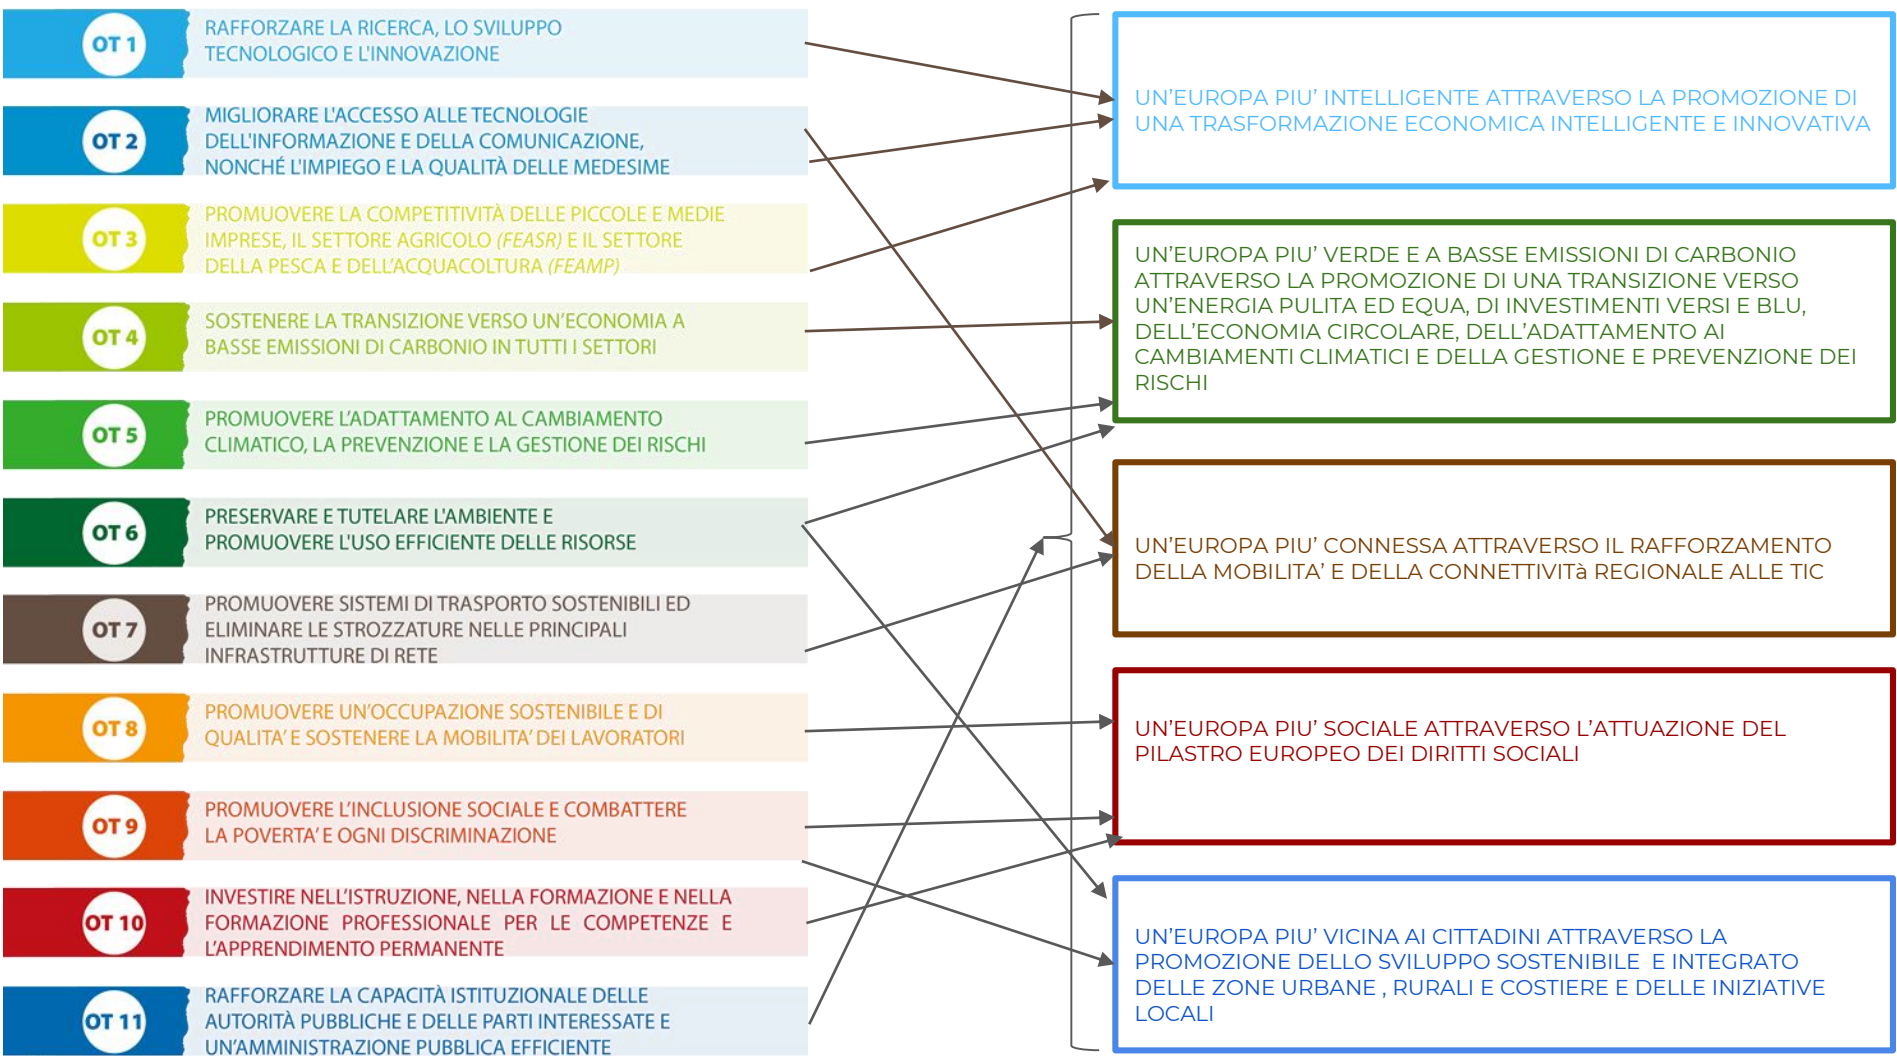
OT 1 RAFFORZARE LA RICERCA, LO SVILUPPO TECNOLOGICO E L'INNOVAZIONE

OT 2 MIGLIORARE L'ACCESSO ALLE TECNOLOGIE DELL'INFORMAZIONE E DELLA COMUNICAZIONE, NONCHÉ L'IMPIEGO E LA QUALITÀ DELLE MEDESIME

OT 3 PROMUOVERE LA COMPETITIVITÀ DELLE PICCOLE E MEDIE IMPRESE, IL SETTORE AGRICOLO (FEASR) E IL SETTORE DELLA PESCA E DELL'ACQUACOLTURA (FEAMP)

OT 4 SOSTENERE LA TRANSIZIONE VERSO UN'ECONOMIA A BASSE EMISSIONI DI CARBONIO IN TUTTI I SETTORI

OT 5 PROMUOVERE L'ADATTAMENTO AL CAMBIAMENTO CLIMATICO, LA PREVENZIONE E LA GESTIONE DEI RISCHI

OT 6 PRESERVARE E TUTELARE L'AMBIENTE E PROMUOVERE L'USO EFFICIENTE DELLE RISORSE

OT 7 PROMUOVERE SISTEMI DI TRASPORTO SOSTENIBILI ED ELIMINARE LE STROZZATURE NELLE PRINCIPALI INFRASTRUTTURE DI RETE

OT 8 PROMUOVERE UN'OCCUPAZIONE SOSTENIBILE E DI QUALITA' E SOSTENERE LA MOBILITA' DEI LAVORATORI

OT 9 PROMUOVERE L'INCLUSIONE SOCIALE E COMBATTERE LA POVERTA' E OGNI DISCRIMINAZIONE

OT 10 INVESTIRE NELL'ISTRUZIONE, NELLA FORMAZIONE E NELLA FORMAZIONE PROFESSIONALE PER LE COMPETENZE E L'APPRENDIMENTO PERMANENTE

OT 11 RAFFORZARE LA CAPACITÀ ISTITUZIONALE DELLE AUTORITÀ PUBBLICHE E DELLE PARTI INTERESSATE E UN'AMMINISTRAZIONE PUBBLICA EFFICIENTE

UN'EUROPA PIU' INTELLIGENTE ATTRAVERSO LA PROMOZIONE DI UNA TRASFORMAZIONE ECONOMICA INTELLIGENTE E INNOVATIVA

UN'EUROPA PIU' VERDE E A BASSE EMISSIONI DI CARBONIO ATTRAVERSO LA PROMOZIONE DI UNA TRANSIZIONE VERSO UN'ENERGIA PULITA ED EQUA, DI INVESTIMENTI VERSI E BLU, DELL'ECONOMIA CIRCOLARE, DELL'ADATTAMENTO AI CAMBIAMENTI CLIMATICI E DELLA GESTIONE E PREVENZIONE DEI RISCHI

UN'EUROPA PIU' CONNESSA ATTRAVERSO IL RAFFORZAMENTO DELLA MOBILITA' E DELLA CONNETTIVITà REGIONALE ALLE TIC

UN'EUROPA PIU' SOCIALE ATTRAVERSO L'ATTUAZIONE DEL PILASTRO EUROPEO DEI DIRITTI SOCIALI

UN'EUROPA PIU' VICINA AI CITTADINI ATTRAVERSO LA PROMOZIONE DELLO SVILUPPO SOSTENIBILE E INTEGRATO DELLE ZONE URBANE , RURALI E COSTIERE E DELLE INIZIATIVE LOCALI